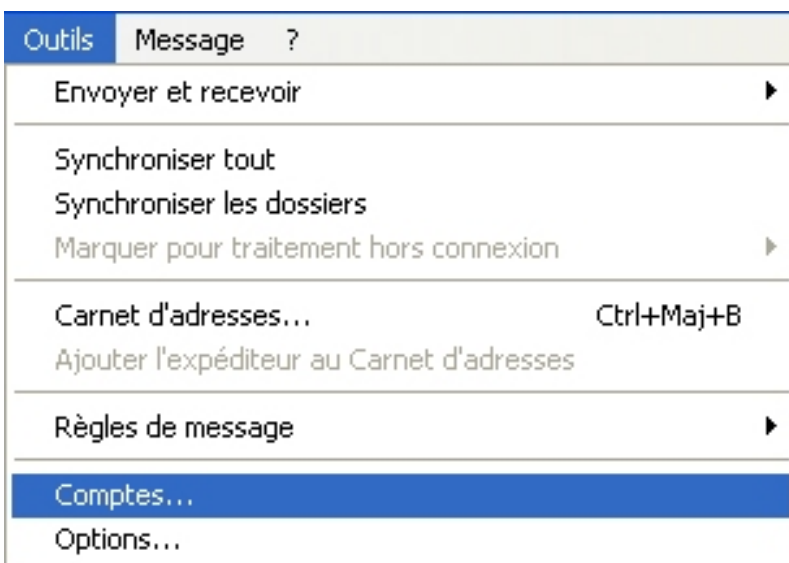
Outils Message ?

Envoyer et recevoir

Synchroniser tout
Synchroniser les dossiers
Marquer pour traitement hors connexion

Carnet d'adresses... Ctrl+Maj+B
Ajouter l'expéditeur au Carnet d'adresses

Règles de message

Comptes...
Options...